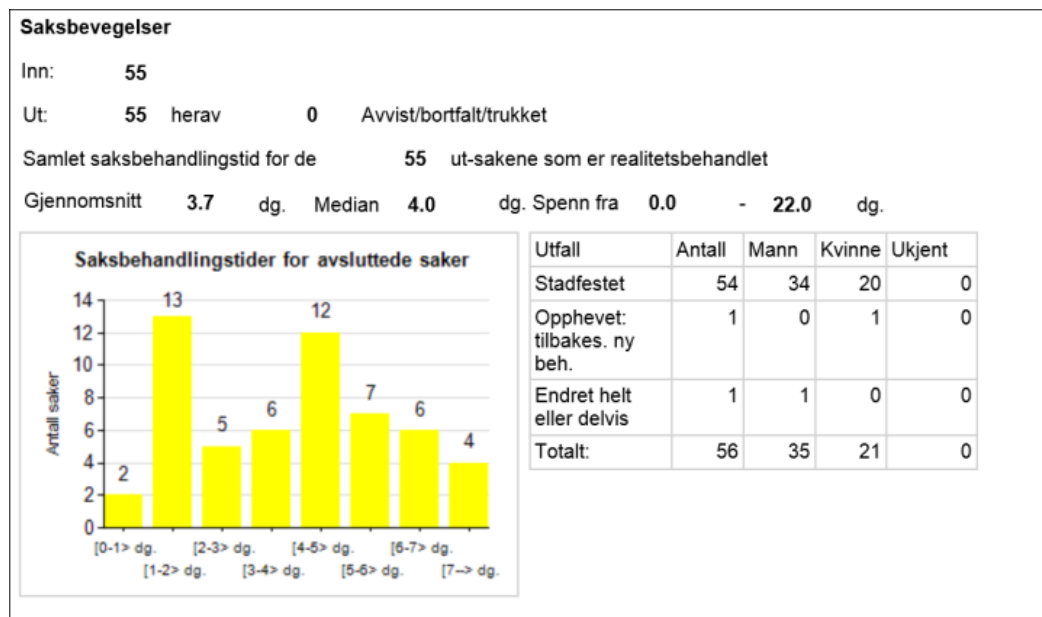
Saksbevegelser

Inn: 55

Ut: 55 herav 0 Avvist/bortfalt/trukket

Samlet saksbehandlingstid for de 55 ut-sakene som er realitetsbehandlet

Gjennomsnitt 3.7 dg. Median 4.0 dg. Spenn fra 0.0 - 22.0 dg.

Saksbehandlingstider for avsluttede saker

Antall saker

14
12
10
8
6
4
2
0

2
13
5
6
12
7
6
4

[0-1> dg.
[1-2> dg.
[2-3> dg.
[3-4> dg.
[4-5> dg.
[5-6> dg.
[6-7> dg.
[7--> dg.

| Utfall | Antall | Mann | Kvinne | Ukjent |
|---|---|---|---|---|
| Stadfestet | 54 | 34 | 20 | 0 |
| Opphevet: tilbakes. ny beh. | 1 | 0 | 1 | 0 |
| Endret helt eller delvis | 1 | 1 | 0 | 0 |
| Totalt: | 56 | 35 | 21 | 0 |